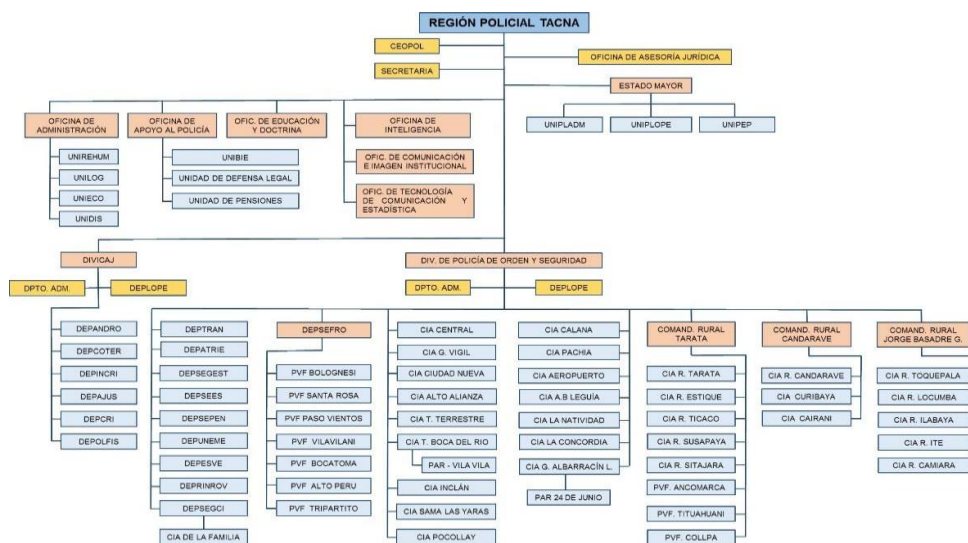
REGIÓN POLICIAL TACNA

CEOPOL

SECRETARIA

OFICINA DE ASESORÍA JURÍDICA

ESTADO MAYOR

UNIPLADM

UNIPLOPE

UNIPEP

OFICINA DE ADMINISTRACIÓN

UNIREHUM

UNILOG

UNIECO

UNIDIS

OFICINA DE APOYO AL POLICÍA

UNIBIE

UNIDAD DE DEFENSA LEGAL

UNIDAD DE PENSIONES

OFIC. DE EDUCACIÓN Y DOCTRINA

OFICINA DE INTELIGENCIA

OFIC. DE COMUNICACIÓN E IMAGEN INSTITUCIONAL

OFIC. DE TECNOLOGÍA DE COMUNICACIÓN Y ESTADÍSTICA

DIVICAJ

DPTO. ADM.

DEPLOPE

DEPANDRO

DEPCOTER

DEPINCRI

DEPAJUS

DEPCRI

DEPOLFIS

DIV. DE POLICÍA DE ORDEN Y SEGURIDAD

DPTO. ADM.

DEPLOPE

DEPTRAN

DEPATRIE

DEPSEGEST

DEPSEES

DEPSEPEN

DEPUNEME

DEPESVE

DEPRINROV

DEPSEGCI

CIA DE LA FAMILIA

DEPSEFRO

PVF BOLOGNESI

PVF SANTA ROSA

PVF PASO VIENTOS

PVF VILAVILANI

PVF BOCATOMA

PVF ALTO PERU

PVF TRIPARTITO

CIA CENTRAL

CIA G. VIGIL

CIA CIUDAD NUEVA

CIA ALTO ALIANZA

CIA T. TERRESTRE

CIA T. BOCA DEL RIO

PAR - VILA VILA

CIA INCLÁN

CIA SAMA LAS YARAS

CIA POCOLLAY

CIA CALANA

CIA PACHIA

CIA AEROPUERTO

CIA A.B LEGUÍA

CIA LA NATIVIDAD

CIA LA CONCORDIA

CIA G. ALBARRACÍN L.

PAR 24 DE JUNIO

COMAND. RURAL TARATA

CIA R. TARATA

CIA R. ESTIQUE

CIA R. TICACO

CIA R. SUSAPAYA

CIA R. SITAJARA

PVF. ANCOMARCA

PVF. TITUAHUANI

PVF. COLLPA

COMAND. RURAL CANDARAVE

CIA R. CANDARAVE

CIA CURIBAYA

CIA CAIRANI

COMAND. RURAL JORGE BASADRE G.

CIA R. TOQUEPALA

CIA R. LOCUMBA

CIA R. ILABAYA

CIA R. ITE

CIA R. CAMIARA